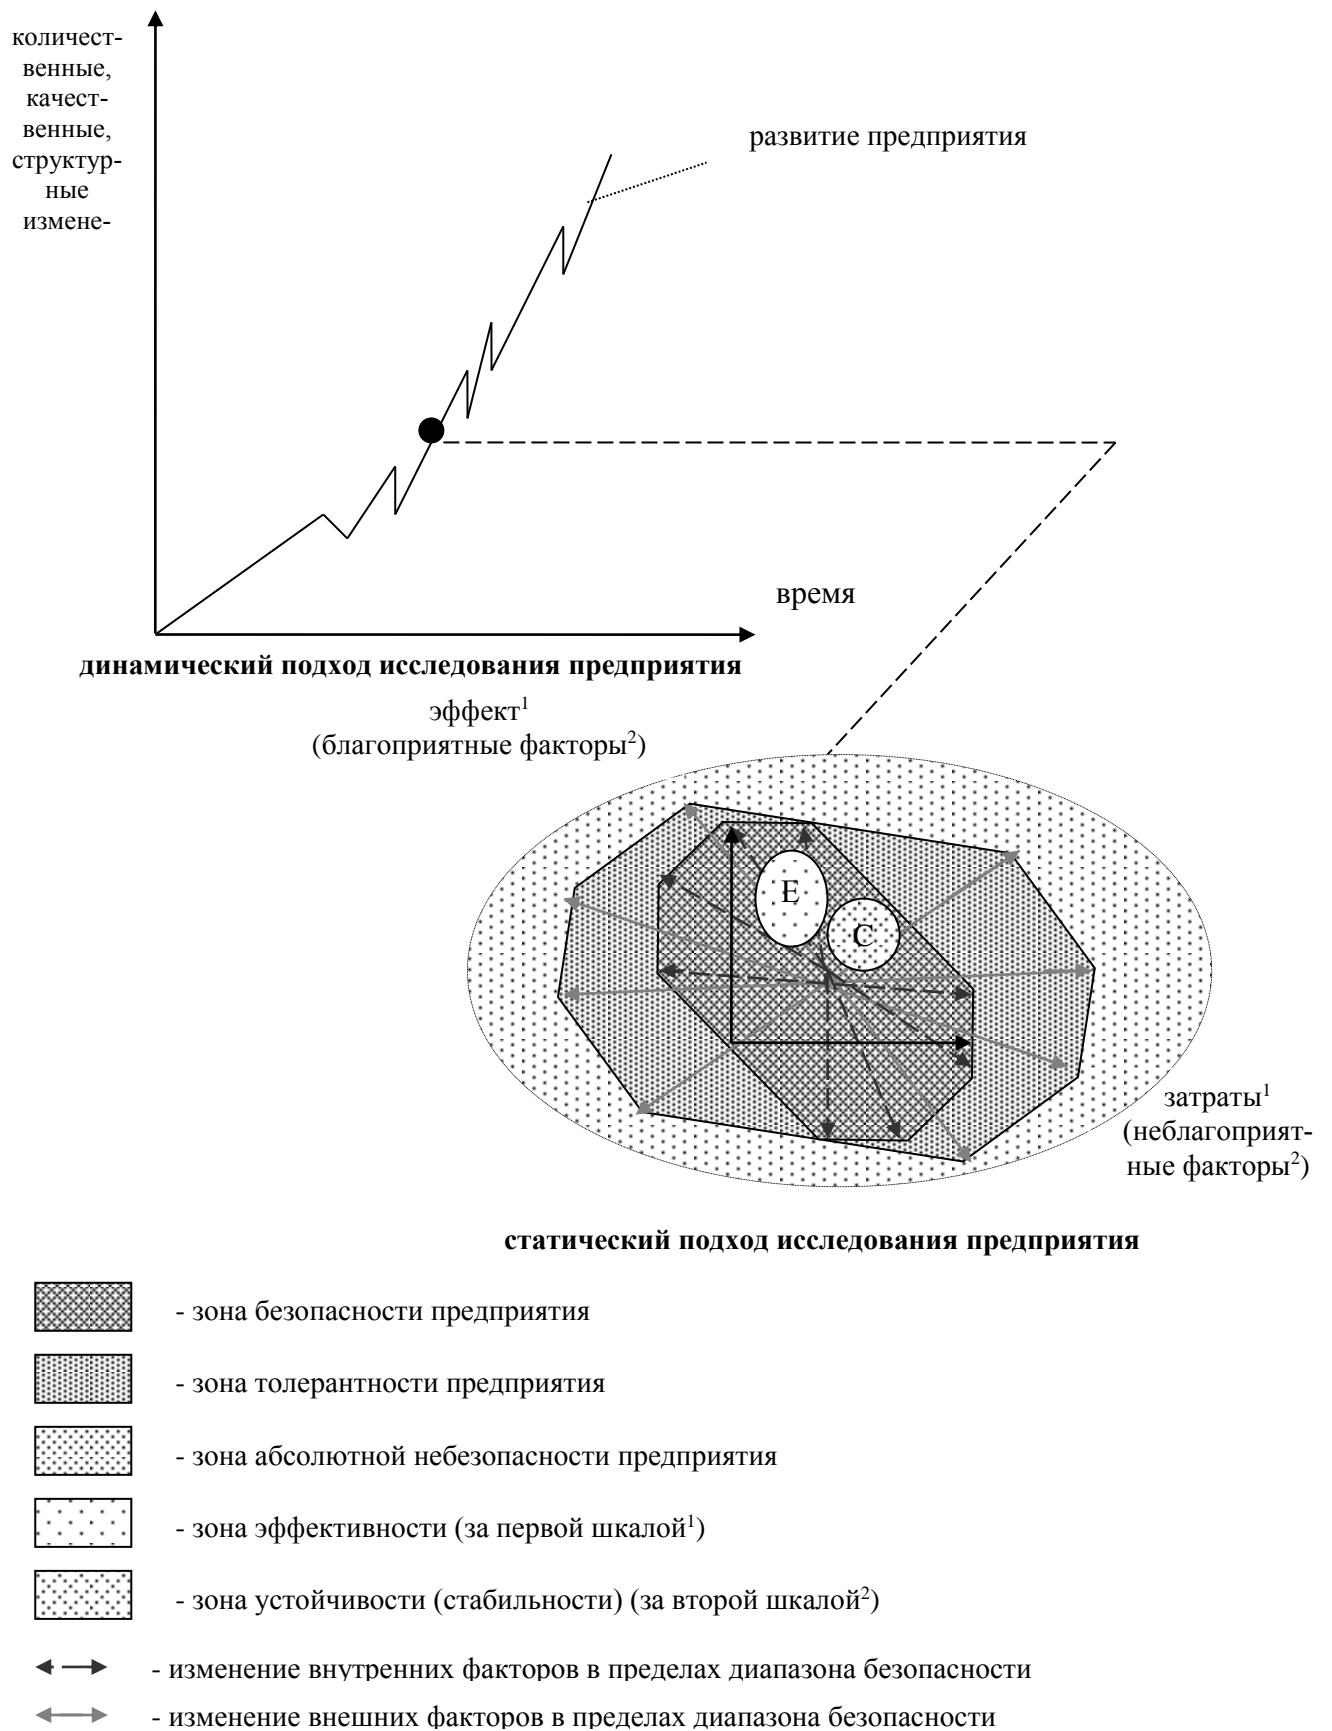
количественные, качественные, структурные измене-

развитие предприятия

время

**динамический подход исследования предприятия**

эффект$^1$
(благоприятные факторы$^2$)

E

C

затраты$^1$
(неблагоприятные факторы$^2$)

**статический подход исследования предприятия**

- зона безопасности предприятия

- зона толерантности предприятия

- зона абсолютной небезопасности предприятия

- зона эффективности (за первой шкалой$^1$)

- зона устойчивости (стабильности) (за второй шкалой$^2$)

- изменение внутренних факторов в пределах диапазона безопасности

- изменение внешних факторов в пределах диапазона безопасности